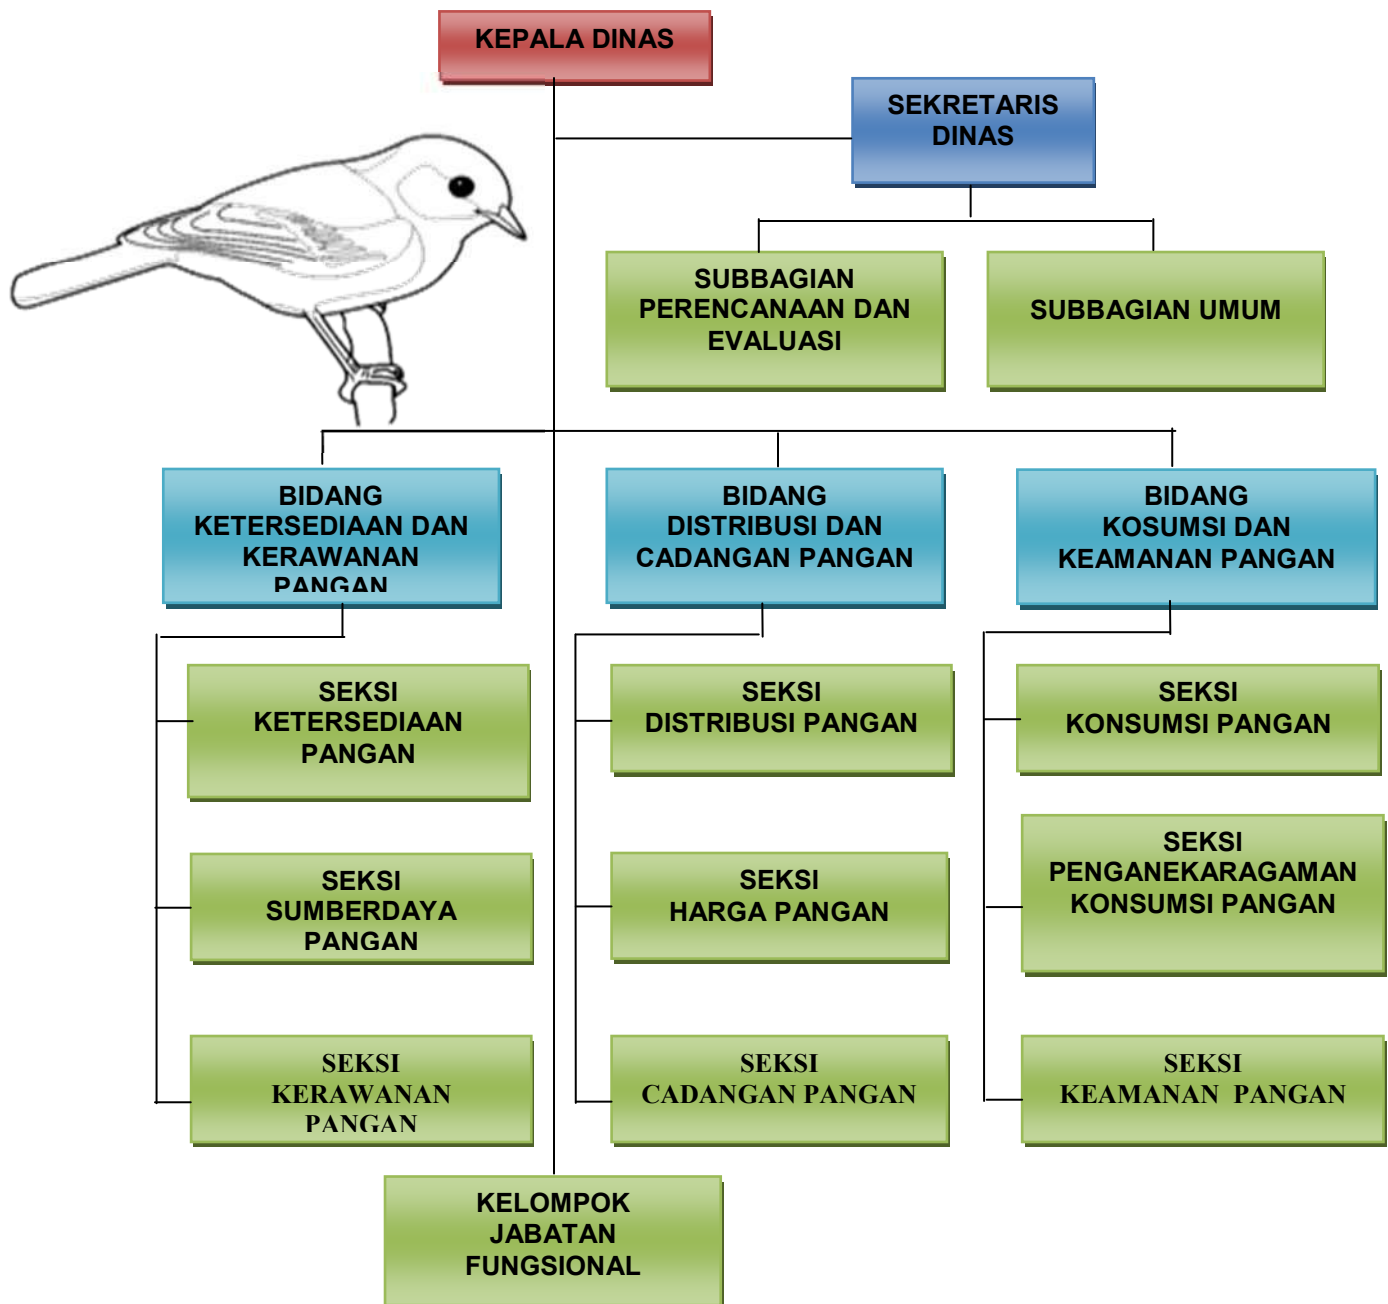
KEPALA DINAS

SEKRETARIS DINAS

SUBBAGIAN PERENCANAAN DAN EVALUASI

SUBBAGIAN UMUM

BIDANG KETERSEDIAAN DAN KERAWANAN PANGAN

BIDANG DISTRIBUSI DAN CADANGAN PANGAN

BIDANG KOSUMSI DAN KEAMANAN PANGAN

SEKSI KETERSEDIAAN PANGAN

SEKSI SUMBERDAYA PANGAN

SEKSI KERAWANAN PANGAN

SEKSI DISTRIBUSI PANGAN

SEKSI HARGA PANGAN

SEKSI CADANGAN PANGAN

SEKSI KONSUMSI PANGAN

SEKSI PENGANEKARAGAMAN KONSUMSI PANGAN

SEKSI KEAMANAN PANGAN

KELOMPOK JABATAN FUNGSIONAL